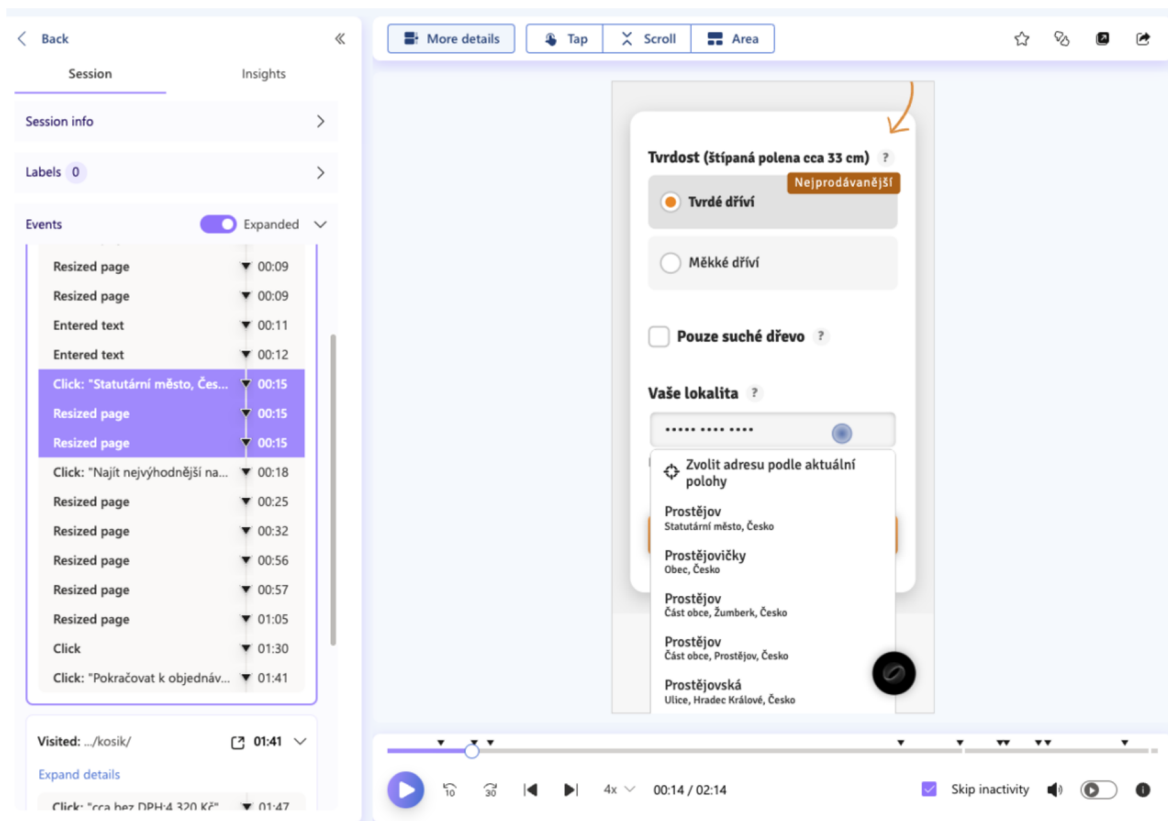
Back

Session Insights

Session info

Labels 0

Events Expanded

Resized page 00:09
Resized page 00:09
Entered text 00:11
Entered text 00:12
Click: "Statutární město, Čes... 00:15
Resized page 00:15
Resized page 00:15
Click: "Najít nejvýhodnější na... 00:18
Resized page 00:25
Resized page 00:32
Resized page 00:56
Resized page 00:57
Resized page 01:05
Click 01:30
Click: "Pokračovat k objednáv... 01:41

Visited: .../kosik/ 01:41

Expand details

Click: "cca bez DPH:4 320 Kč" 01:47

More details Tap Scroll Area

Tvrdost (štípaná polena cca 33 cm) ?

Nejprodávanější

Tvrdé dříví

Měkké dříví

Pouze suché dřevo ?

Vaše lokalita ?

••••• •••• ••••

Zvolit adresu podle aktuální polohy

Prostějov
Statutární město, Česko

Prostějovičky
Obec, Česko

Prostějov
Část obce, Žumberk, Česko

Prostějov
Část obce, Prostějov, Česko

Prostějovská
Ulice, Hradec Králové, Česko

10 30 4x 00:14 / 02:14 Skip inactivity